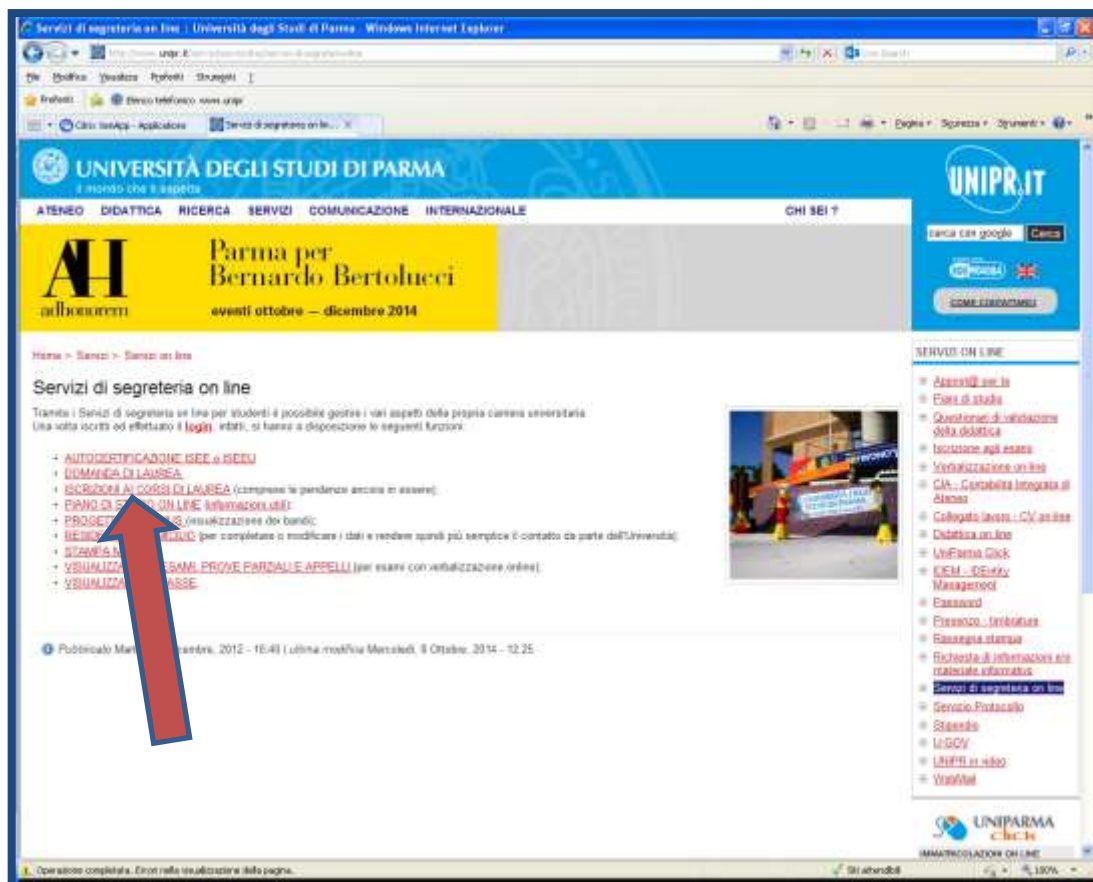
Servizi di segreteria on line | Università degli Studi di Parma - Windows Internet Explorer

http://www.unipr.it/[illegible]

File Modifica Visualizza Preferiti Strumenti ?

Preferiti | Elenco telefonico www.unipr

Citrix XenApp - Applications | Servizi di segreteria on lin... ×

Pagina ▾ Sicurezza ▾ Strumenti ▾

UNIVERSITÀ DEGLI STUDI DI PARMA
il mondo che ti aspetta

UNIPR.IT

ATENEO DIDATTICA RICERCA SERVIZI COMUNICAZIONE INTERNAZIONALE CHI SEI ?

cerca con google Cerca

AH adhonorem

Parma per Bernardo Bertolucci
eventi ottobre — dicembre 2014

COME RAGGIUNGERCI

Home > Servizi > Servizi on line

Servizi di segreteria on line

Tramite i Servizi di segreteria on line per studenti è possibile gestire i vari aspetti della propria carriera universitaria.
Una volta iscritti ed effettuato il login, infatti, si hanno a disposizione le seguenti funzioni:

- AUTOCERTIFICAZIONE ISEE o ISEEU
- DOMANDA DI LAUREA
- ISCRIZIONI AI CORSI DI LAUREA (comprese le pendenze ancora in essere);
- PIANO DI S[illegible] ON LINE (informazioni utili)
- PROGETT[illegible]S (visualizzazione dei bandi);
- RESID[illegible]CILIO (per completare o modificare i dati e rendere quindi più semplice il contatto da parte dell'Università);
- STAMPA M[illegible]
- VISUALIZZA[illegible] ESAMI, PROVE PARZIALI E APPELLI (per esami con verbalizzazione online);
- VISUALIZZA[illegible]ASSE

Pubblicato Mart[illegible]cembre, 2012 - 16:40 | ultima modifica Mercoledì, 8 Ottobre, 2014 - 12:25

SERVIZI ON LINE

- Appunti@ per te
- Piani di studio
- Questionari di valutazione della didattica
- Iscrizione agli esami
- Verbalizzazione on line
- CIA - Contabilità Integrata di Ateneo
- Collegato lavoro - CV on line
- Didattica on line
- UniParma Click
- IDEM - IDEntity Management
- Password
- Presenze - timbrature
- Rassegna stampa
- Richiesta di informazioni e/o materiale informativo
- Servizi di segreteria on line
- Servizio Protocollo
- Stipendio
- U-GOV
- UNIPR in video
- WebMail

UNIPARMA Click
IMMATRICOLAZIONI ON LINE

Operazione completata. Errori nella visualizzazione della pagina.
Siti attendibili
100%